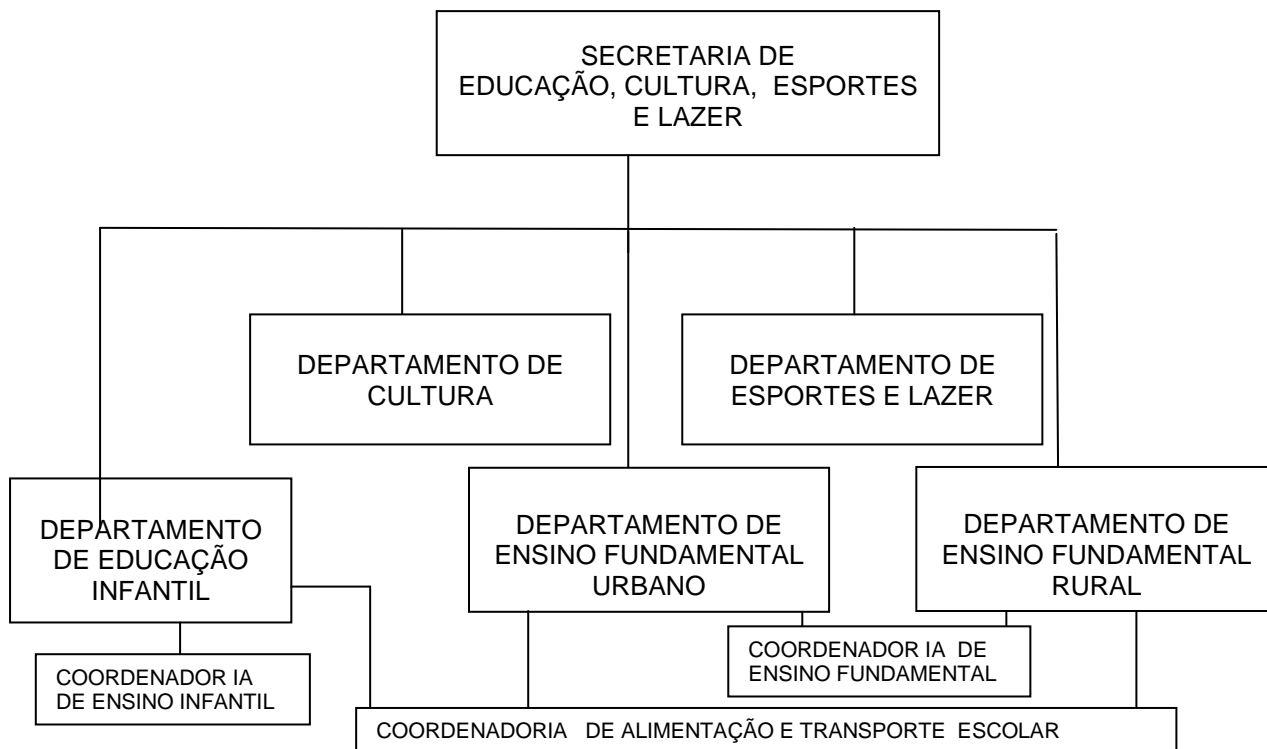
SECRETARIA DE EDUCAÇÃO, CULTURA, ESPORTES E LAZER

DEPARTAMENTO DE CULTURA

DEPARTAMENTO DE ESPORTES E LAZER

DEPARTAMENTO DE EDUCAÇÃO INFANTIL

DEPARTAMENTO DE ENSINO FUNDAMENTAL URBANO

DEPARTAMENTO DE ENSINO FUNDAMENTAL RURAL

COORDENADOR IA DE ENSINO INFANTIL

COORDENADOR IA DE ENSINO FUNDAMENTAL

COORDENADORIA DE ALIMENTAÇÃO E TRANSPORTE ESCOLAR